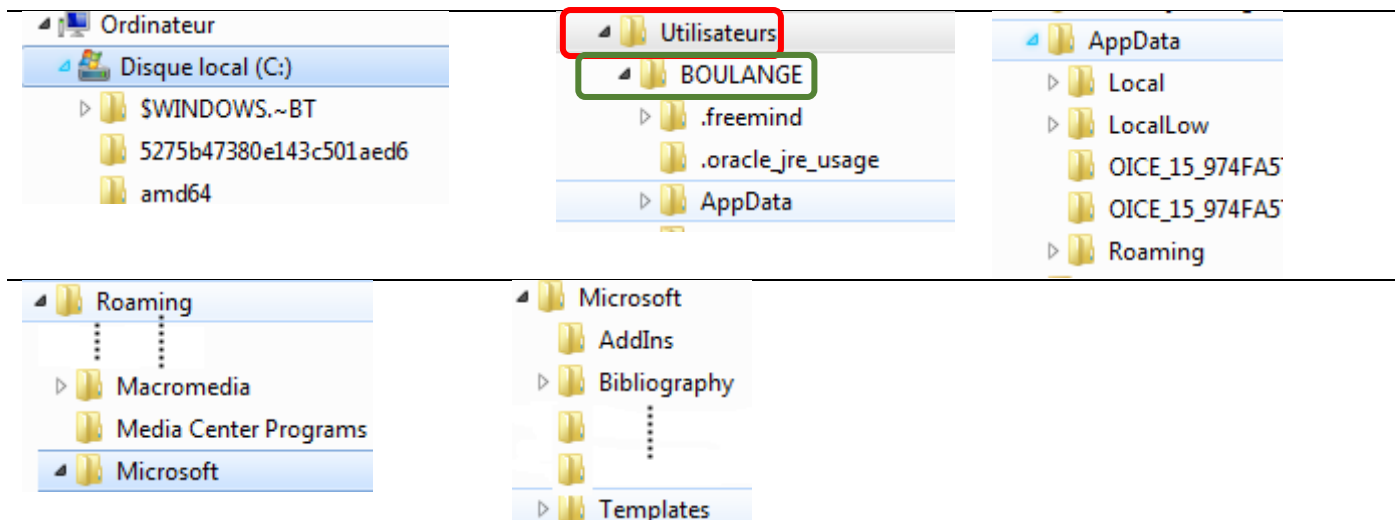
Ordinateur
Disque local (C:)
$WINDOWS.~BT
5275b47380e143c501aed6
amd64

Utilisateurs
BOULANGE
.freemind
.oracle_jre_usage
AppData

AppData
Local
LocalLow
OICE_15_974FA5
OICE_15_974FA5
Roaming

Roaming
Macromedia
Media Center Programs
Microsoft

Microsoft
AddIns
Bibliography
Templates